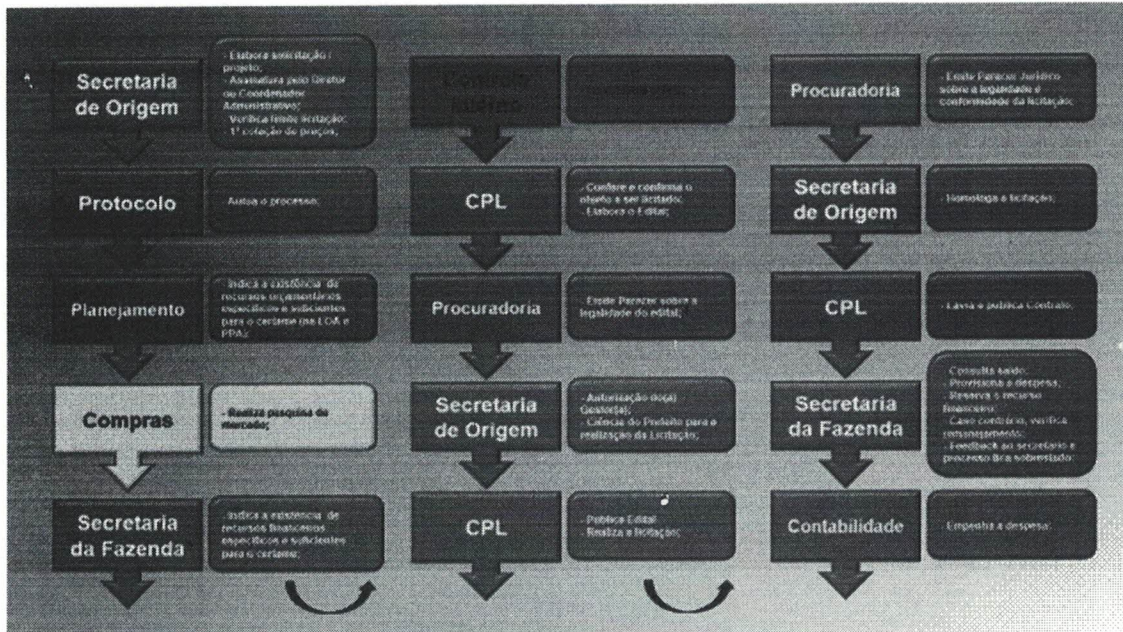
Secretaria de Origem

- Elabora solicitação / projeto;
- Assinatura pelo Diretor ou Coordenador Administrativo;
- Verifica limite licitação;
- 1ª cotação de preços;

Protocolo

- Autua o processo;

Planejamento

- Indica a existência de recursos orçamentários específicos e suficientes para o certame (na LOA e PPA);

Compras

- Realiza pesquisa de mercado;

Secretaria da Fazenda

- Indica a existência de recursos financeiros específicos e suficientes para o certame;

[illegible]

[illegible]

CPL

- Confere e confirma o objeto a ser licitado;
- Elabora o Edital;

Procuradoria

- Emite Parecer sobre a legalidade do edital;

Secretaria de Origem

- Autorização do(a) Gestor(a);
- Ciência do Prefeito para a realização da Licitação;

CPL

- Publica Edital
- Realiza a licitação;

Procuradoria

- Emite Parecer Jurídico sobre a legalidade e conformidade da licitação;

Secretaria de Origem

- Homologa a licitação;

CPL

- Lavra e publica Contrato;

Secretaria da Fazenda

- Consulta saldo;
- Provisiona a despesa;
- Reserva o recurso financeiro;
- Caso contrário, verifica remanejamento;
- Feedback ao secretário e processo fica sobrestado;

Contabilidade

- Empenha a despesa;